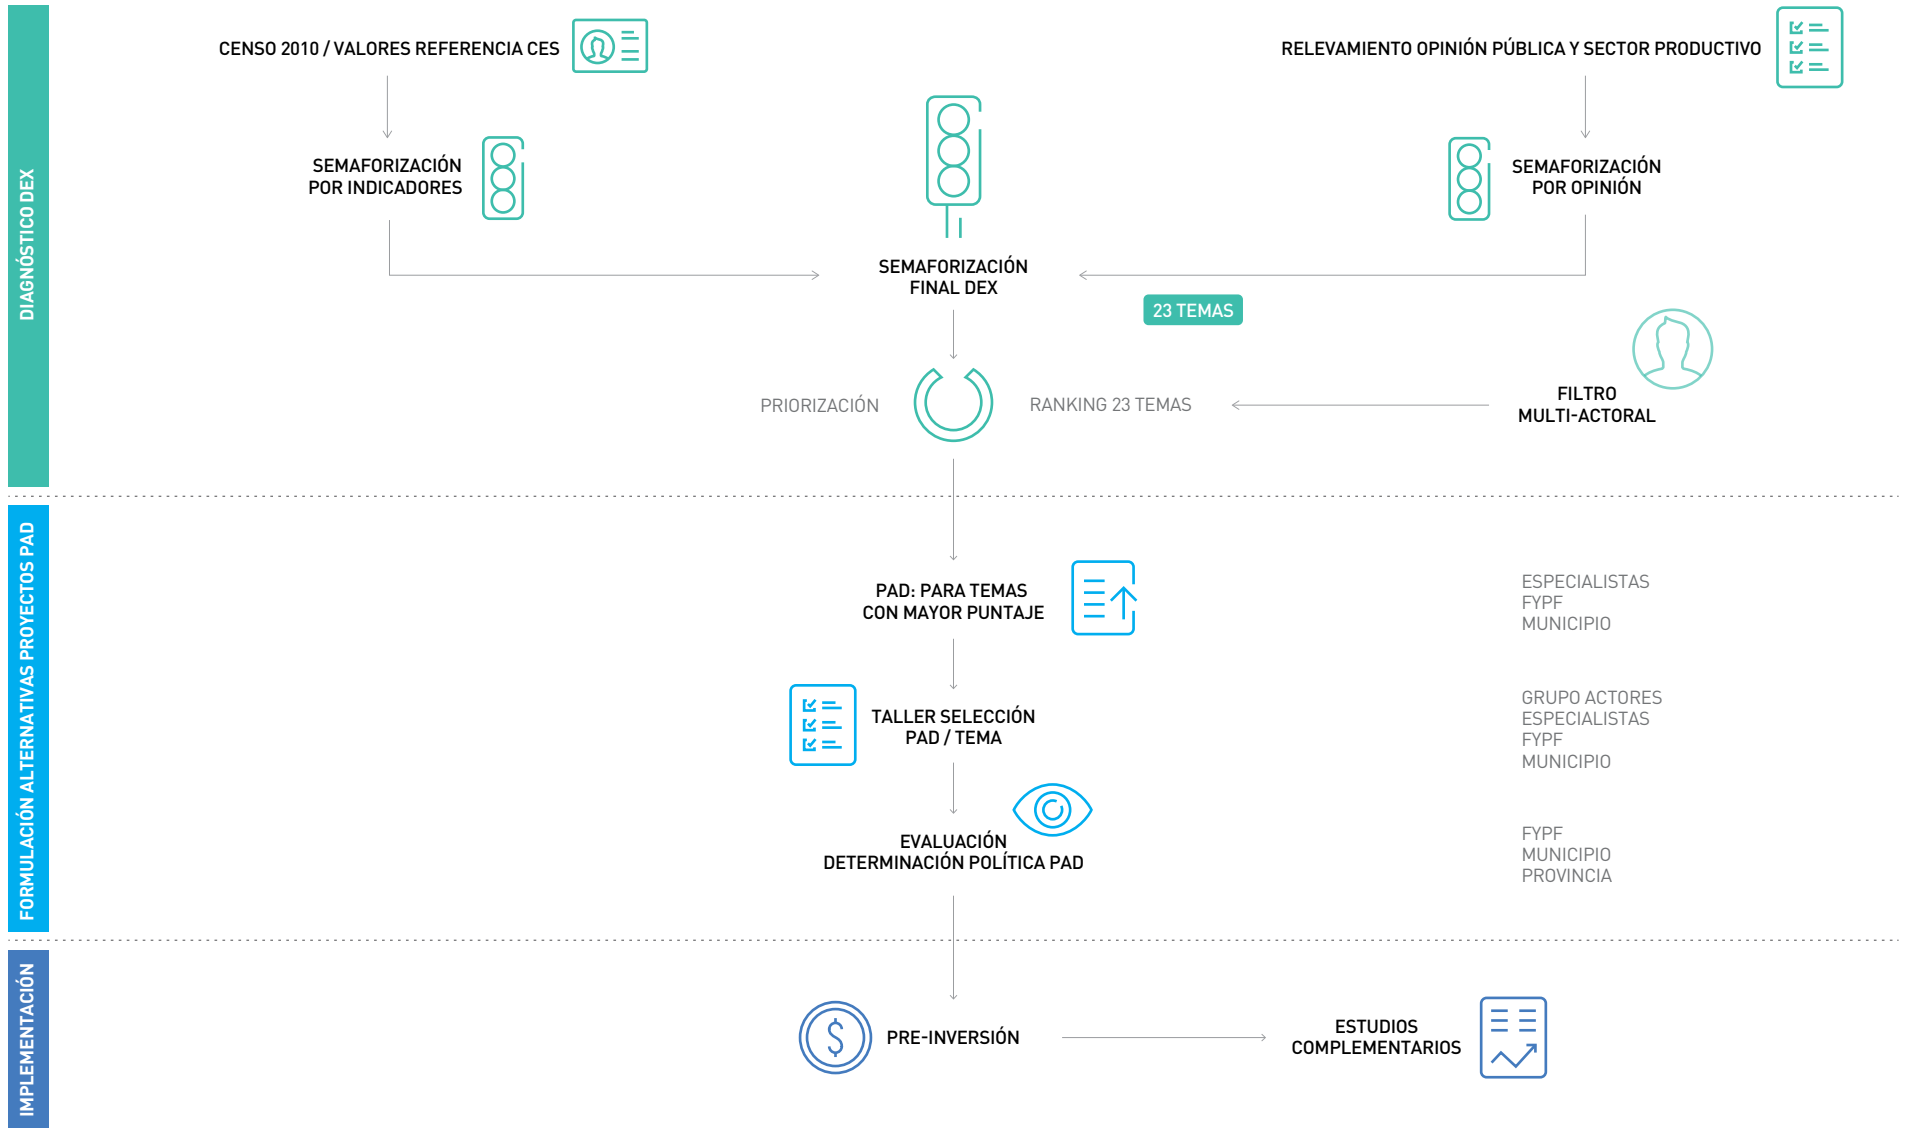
DIAGNÓSTICO DEX

CENSO 2010 / VALORES REFERENCIA CES

RELEVAMIENTO OPINIÓN PÚBLICA Y SECTOR PRODUCTIVO

SEMAFORIZACIÓN POR INDICADORES

SEMAFORIZACIÓN POR OPINIÓN

SEMAFORIZACIÓN FINAL DEX

23 TEMAS

PRIORIZACIÓN

RANKING 23 TEMAS

FILTRO MULTI-ACTORAL

FORMULACIÓN ALTERNATIVAS PROYECTOS PAD

PAD: PARA TEMAS CON MAYOR PUNTAJE

ESPECIALISTAS
FYPF
MUNICIPIO

TALLER SELECCIÓN PAD / TEMA

GRUPO ACTORES
ESPECIALISTAS
FYPF
MUNICIPIO

EVALUACIÓN DETERMINACIÓN POLÍTICA PAD

FYPF
MUNICIPIO
PROVINCIA

IMPLEMENTACIÓN

PRE-INVERSIÓN

ESTUDIOS COMPLEMENTARIOS